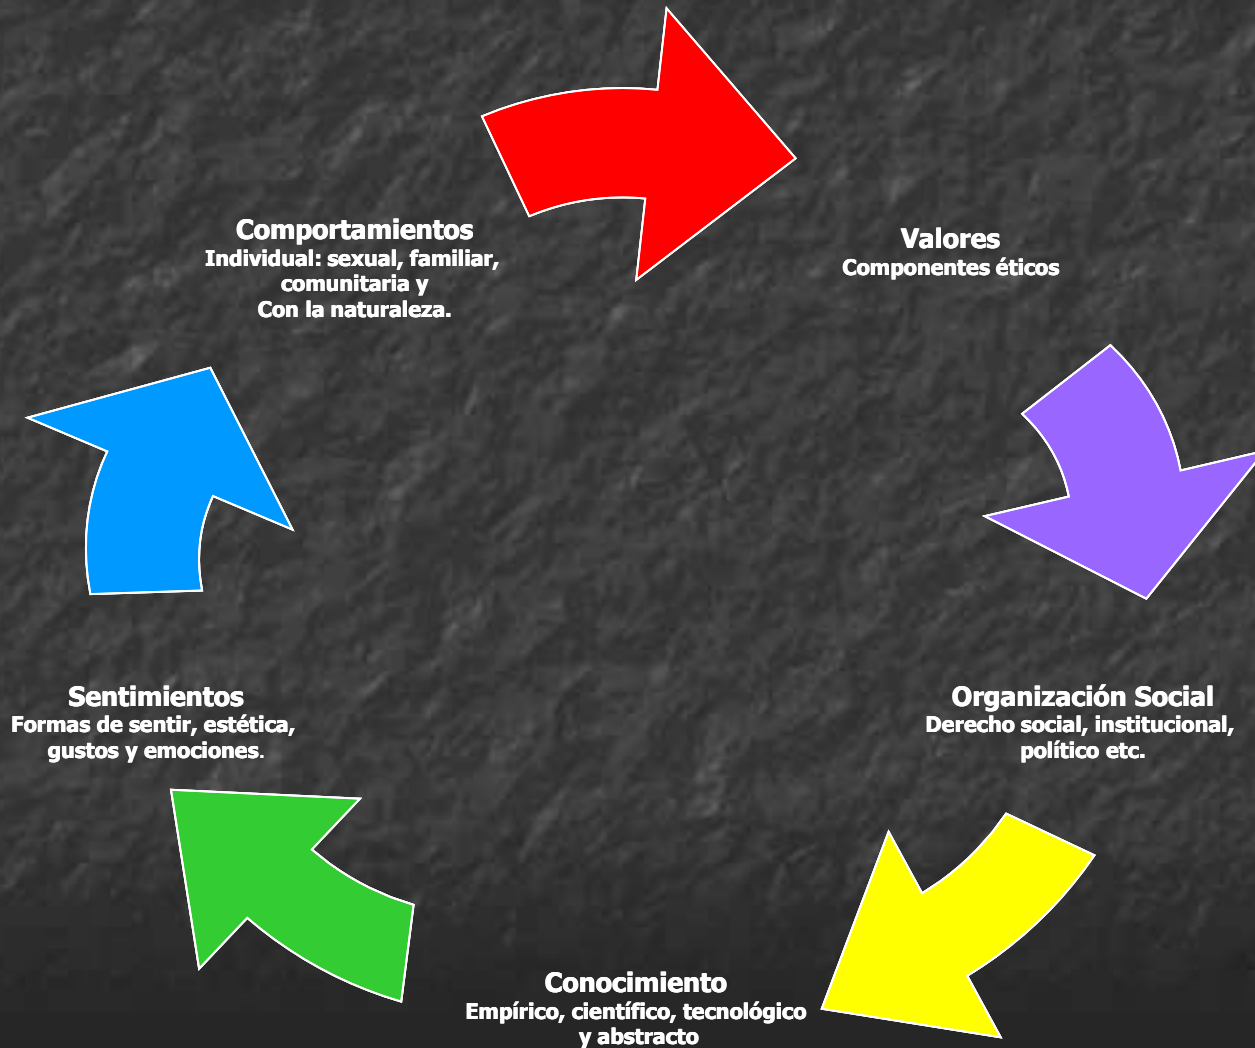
Comportamientos
Individual: sexual, familiar, comunitaria y
Con la naturaleza.

Valores
Componentes éticos

Organización Social
Derecho social, institucional, político etc.

Conocimiento
Empírico, científico, tecnológico y abstracto

Sentimientos
Formas de sentir, estética, gustos y emociones.